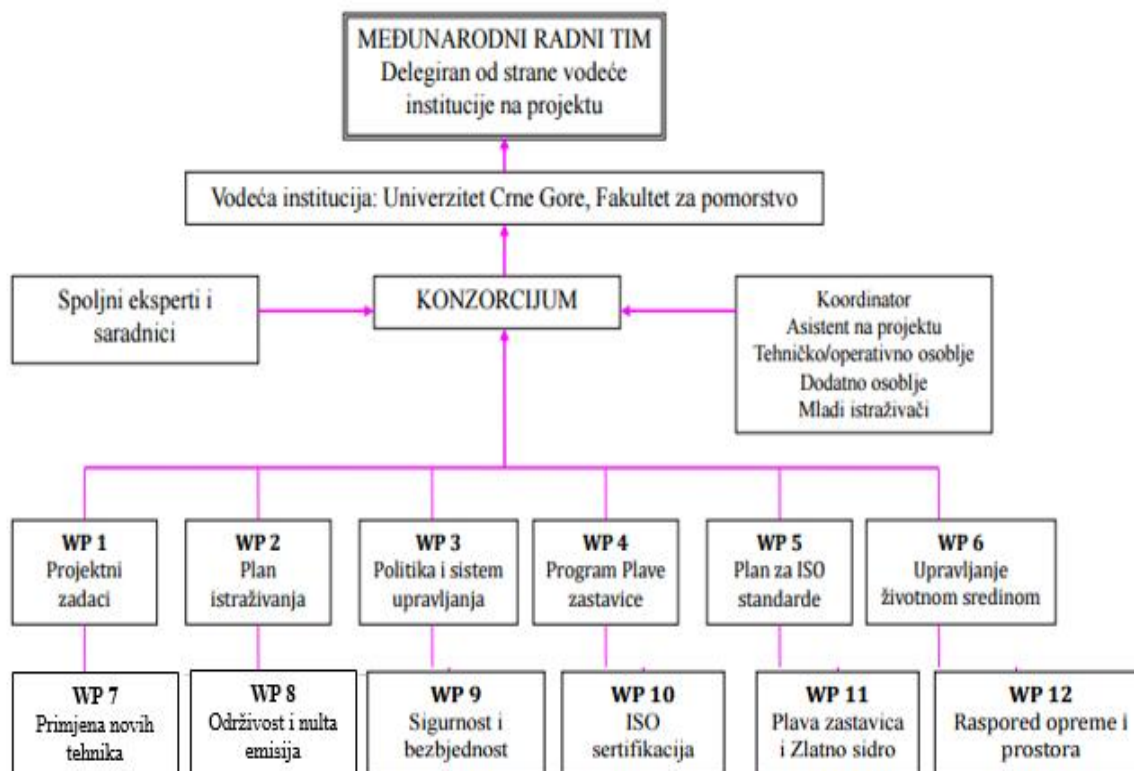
MEĐUNARODNI RADNI TIM
Delegiran od strane vodeće institucije na projektu

Vodeća institucija: Univerzitet Crne Gore, Fakultet za pomorstvo

Spoljni eksperti i saradnici

KONZORCIJUM

Koordinator
Asistent na projektu
Tehničko/operativno osoblje
Dodatno osoblje
Mladi istraživači

WP 1
Projektni zadaci

WP 2
Plan istraživanja

WP 3
Politika i sistem upravljanja

WP 4
Program Plave zastavice

WP 5
Plan za ISO standarde

WP 6
Upravljanje životnom sredinom

WP 7
Primjena novih tehnika

WP 8
Održivost i nulta emisija

WP 9
Sigurnost i bezbjednost

WP 10
ISO sertifikacija

WP 11
Plava zastavica i Zlatno sidro

WP 12
Raspored opreme i prostora